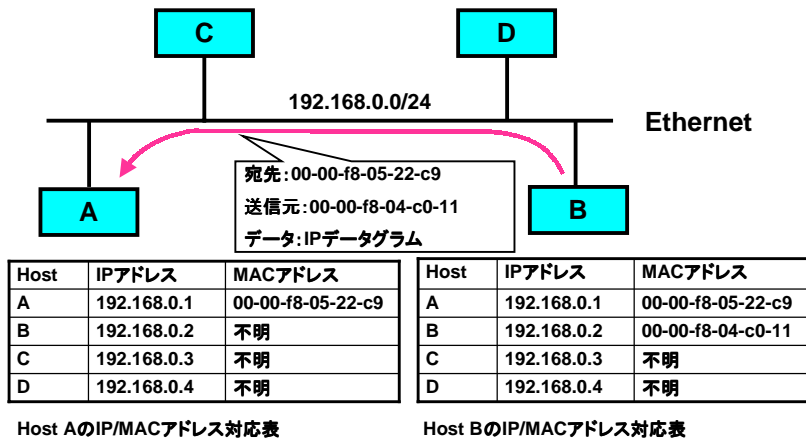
C

D

192.168.0.0/24

Ethernet

宛先:00-00-f8-05-22-c9

送信元:00-00-f8-04-c0-11

データ:IPデータグラム

A

B

| Host | IPアドレス | MACアドレス |
|---|---|---|
| A | 192.168.0.1 | 00-00-f8-05-22-c9 |
| B | 192.168.0.2 | 不明 |
| C | 192.168.0.3 | 不明 |
| D | 192.168.0.4 | 不明 |

Host AのIP/MACアドレス対応表

| Host | IPアドレス | MACアドレス |
|---|---|---|
| A | 192.168.0.1 | 00-00-f8-05-22-c9 |
| B | 192.168.0.2 | 00-00-f8-04-c0-11 |
| C | 192.168.0.3 | 不明 |
| D | 192.168.0.4 | 不明 |

Host BのIP/MACアドレス対応表